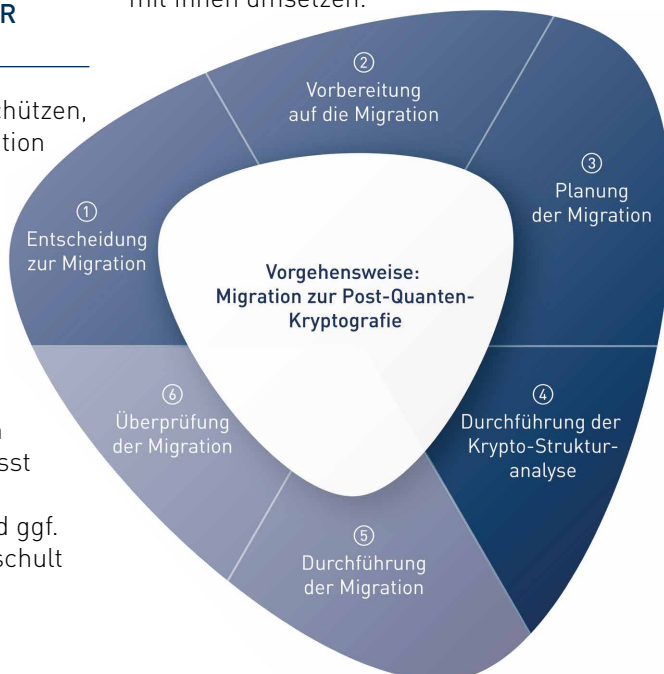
R

hützen,
tion

n
sst

d ggf.
schult

mit ihnen umsetzen.

②
Vorbereitung auf die Migration

③
Planung der Migration

①
Entscheidung zur Migration

Vorgehensweise: Migration zur Post-Quanten-Kryptografie

④
Durchführung der Krypto-Strukturanalyse

⑥
Überprüfung der Migration

⑤
Durchführung der Migration